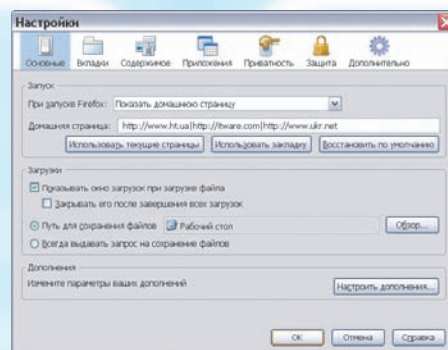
Настройки

Основные Вкладки Содержимое Приложения Приватность Защита Дополнительно

Запуск

При запуске Firefox: Показать домашнюю страницу

Домашняя страница: http://www.ht.ua|http://itware.com|http://www.ukr.net

Использовать текущие страницы Использовать закладку Восстановить по умолчанию

Загрузки

Показывать окно загрузок при загрузке файла

Закрывать его после завершения всех загрузок

Путь для сохранения файлов Рабочий стол Обзор...

Всегда выдавать запрос на сохранение файлов

Дополнения

Измените параметры ваших дополнений

Настроить дополнения...

OK Отмена Справка